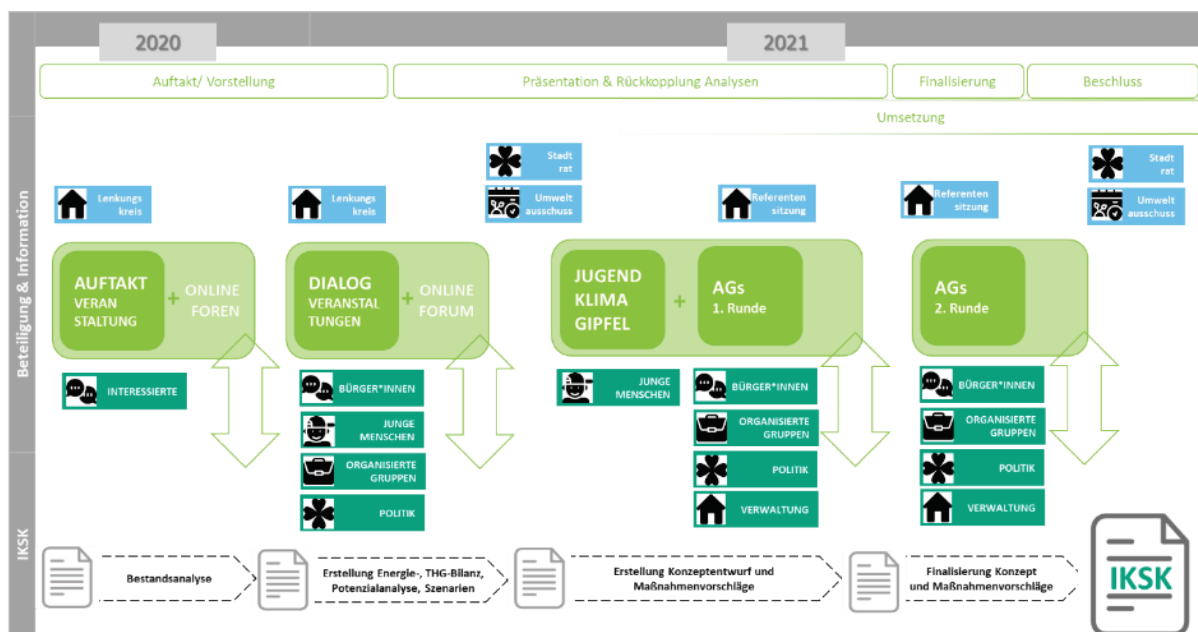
2020

2021

Auftakt/ Vorstellung

Präsentation & Rückkopplung Analysen

Finalisierung

Beschluss

Umsetzung

Beteiligung & Information

Lenkungs kreis

Lenkungs kreis

Stadt rat

Umwelt ausschuss

Referenten sitzung

Referenten sitzung

Stadt rat

Umwelt ausschuss

AUFTAKT VERAN STALTUNG + ONLINE FOREN

DIALOG VERANSTAL TUNGEN + ONLINE FORUM

JUGEND KLIMA GIPFEL + AGs 1. Runde

AGs 2. Runde

INTERESSIERTE

BÜRGER*INNEN

JUNGE MENSCHEN

ORGANISIERTE GRUPPEN

POLITIK

JUNGE MENSCHEN

BÜRGER*INNEN

ORGANISIERTE GRUPPEN

POLITIK

VERWALTUNG

BÜRGER*INNEN

ORGANISIERTE GRUPPEN

POLITIK

VERWALTUNG

IKSK

Bestandsanalyse

Erstellung Energie-, THG-Bilanz, Potenzialanalyse, Szenarien

Erstellung Konzeptentwurf und Maßnahmenvorschläge

Finalisierung Konzept und Maßnahmenvorschläge

IKSK